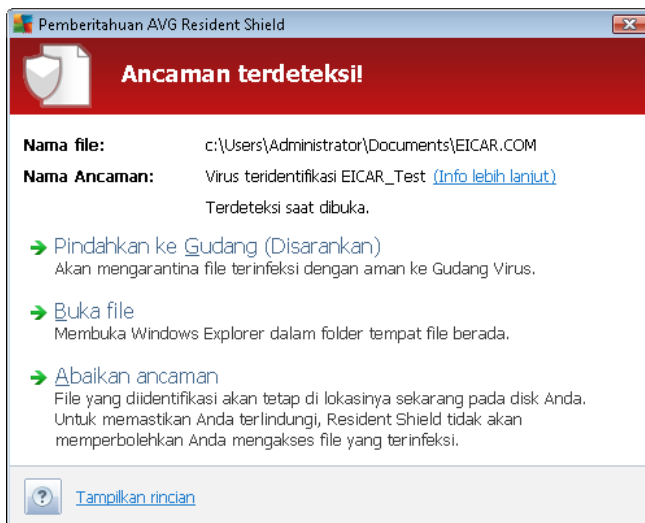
Pemberitahuan AVG Resident Shield

Ancaman terdeteksi!

Nama file: c:\Users\Administrator\Documents\EICAR.COM

Nama Ancaman: Virus teridentifikasi EICAR_Test (Info lebih lanjut)

Terdeteksi saat dibuka.

Pindahkan ke Gudang (Disarankan)
Akan mengarantina file terinfeksi dengan aman ke Gudang Virus.

Buka file
Membuka Windows Explorer dalam folder tempat file berada.

Abaikan ancaman
File yang diidentifikasi akan tetap di lokasinya sekarang pada disk Anda. Untuk memastikan Anda terlindungi, Resident Shield tidak akan memperbolehkan Anda mengakses file yang terinfeksi.

Tampilkan rincian